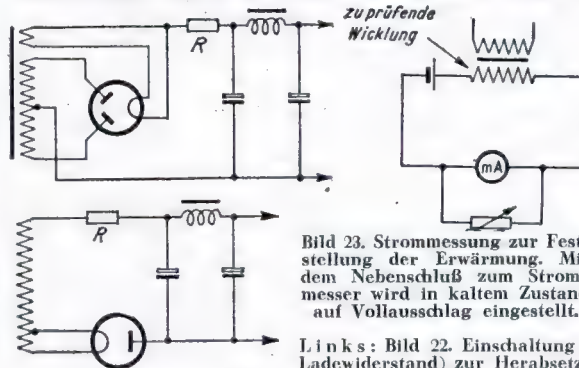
zu prüfende Wicklung

R

mA

R

Bild 23. Strommessung zur Feststellung der Erwärmung. Mit dem Nebenschluß zum Strommesser wird in kaltem Zustand auf Vollausschlag eingestellt.

Links: Bild 22. Einschaltung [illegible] Ladewiderstand) zur Herabsetz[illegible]